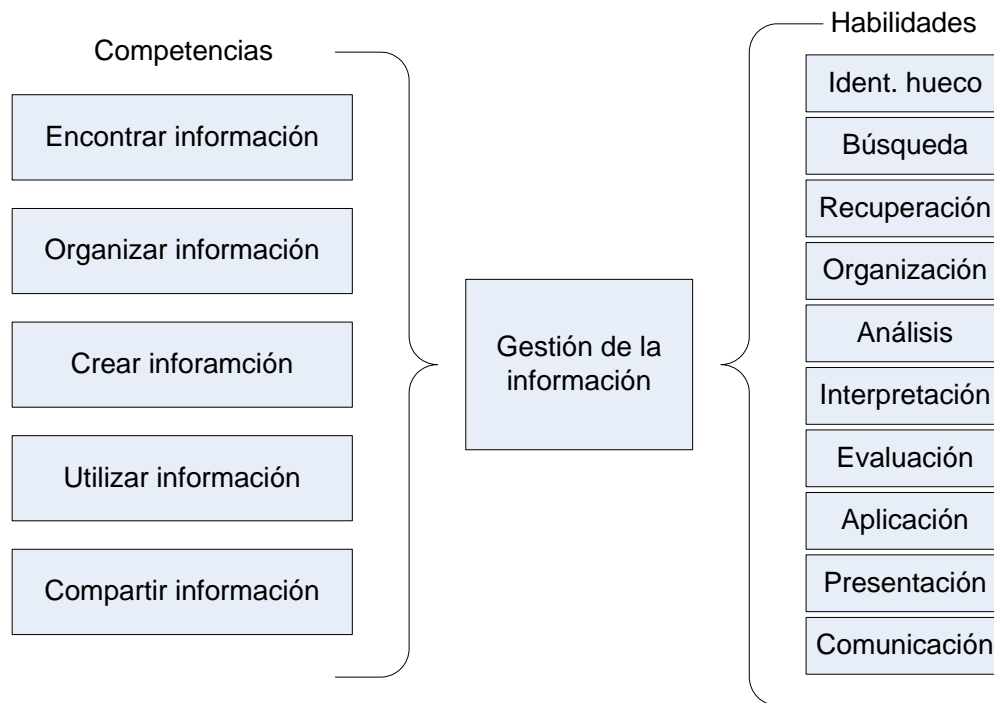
Competencias

Encontrar información

Organizar información

Crear inforamción

Utilizar información

Compartir información

Gestión de la información

Habilidades

Ident. hueco

Búsqueda

Recuperación

Organización

Análisis

Interpretación

Evaluación

Aplicación

Presentación

Comunicación